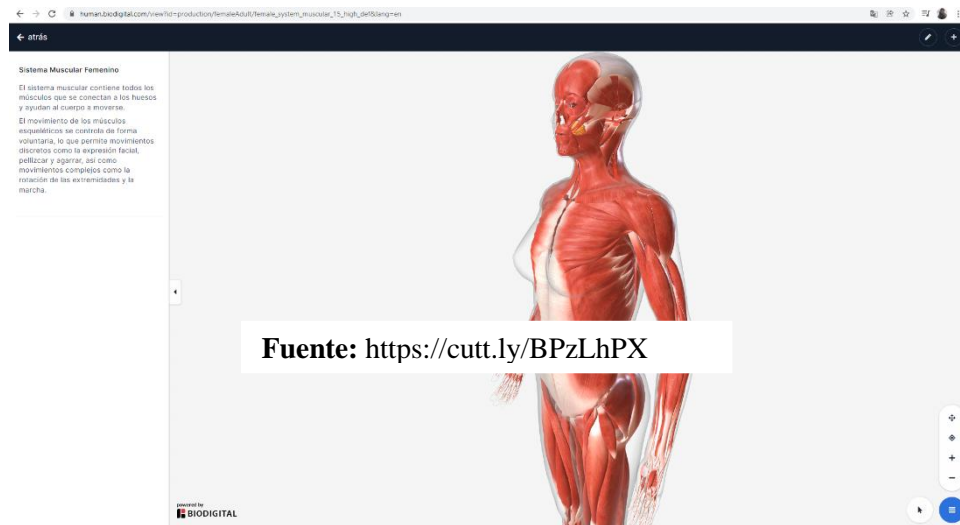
human.biodigital.com/view?id=production/femaleAdult/female_system_muscular_15_high_def&lang=en

← atrás

Sistema Muscular Femenino

El sistema muscular contiene todos los músculos que se conectan a los huesos y ayudan al cuerpo a moverse.

El movimiento de los músculos esqueléticos se controla de forma voluntaria, lo que permite movimientos discretos como la expresión facial, pellizcar y agarrar, así como movimientos complejos como la rotación de las extremidades y la marcha.

**Fuente:** https://cutt.ly/BPzLhPX

powered by
BIODIGITAL